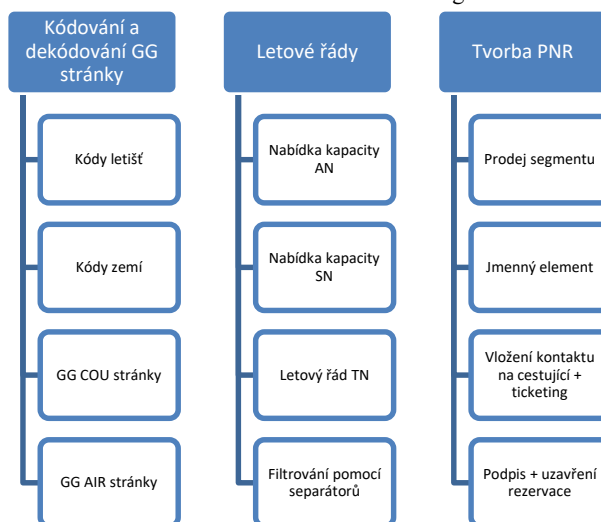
Kódování a dekódování GG stránky

Kódy letišť

Kódy zemí

GG COU stránky

GG AIR stránky

Letové řády

Nabídka kapacity AN

Nabídka kapacity SN

Letový řád TN

Filtrování pomocí separátorů

Tvorba PNR

Prodej segmentu

Jmenný element

Vložení kontaktu na cestující + ticketing

Podpis + uzavření rezervace